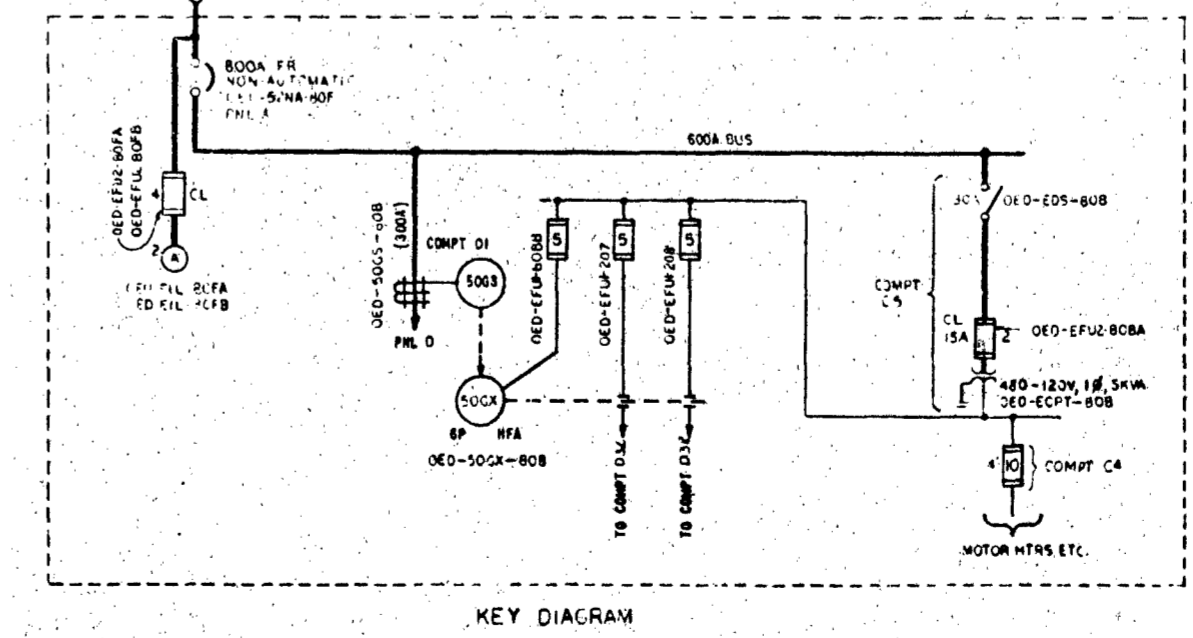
800A FR
NON-AUTOMATIC
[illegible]-52NA-80F
PNL A

600A BUS

OED-EFU2-80FA
OED-EFUL-80FB

4
CL
2
A

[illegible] EFIL 80FA
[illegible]ED EFIL 80FB

OED-50GS-808
(300A)

COMPT 01
50GS

PNL D

OED-EFU-808
5
OED-EFU-207
5
OED-EFU-208
5

50GX
6P HFA
OED-50GX-808

TO COMPT D3C
TO COMPT D3E

30A
OED-EDS-808

COMPT C5

CL
15A
2
OED-EFU2-808A

480-120V, 1Ø, 5KVA
OED-ECPT-808

4
10
COMPT C4

MOTOR HTRS ETC.

KEY DIAGRAM